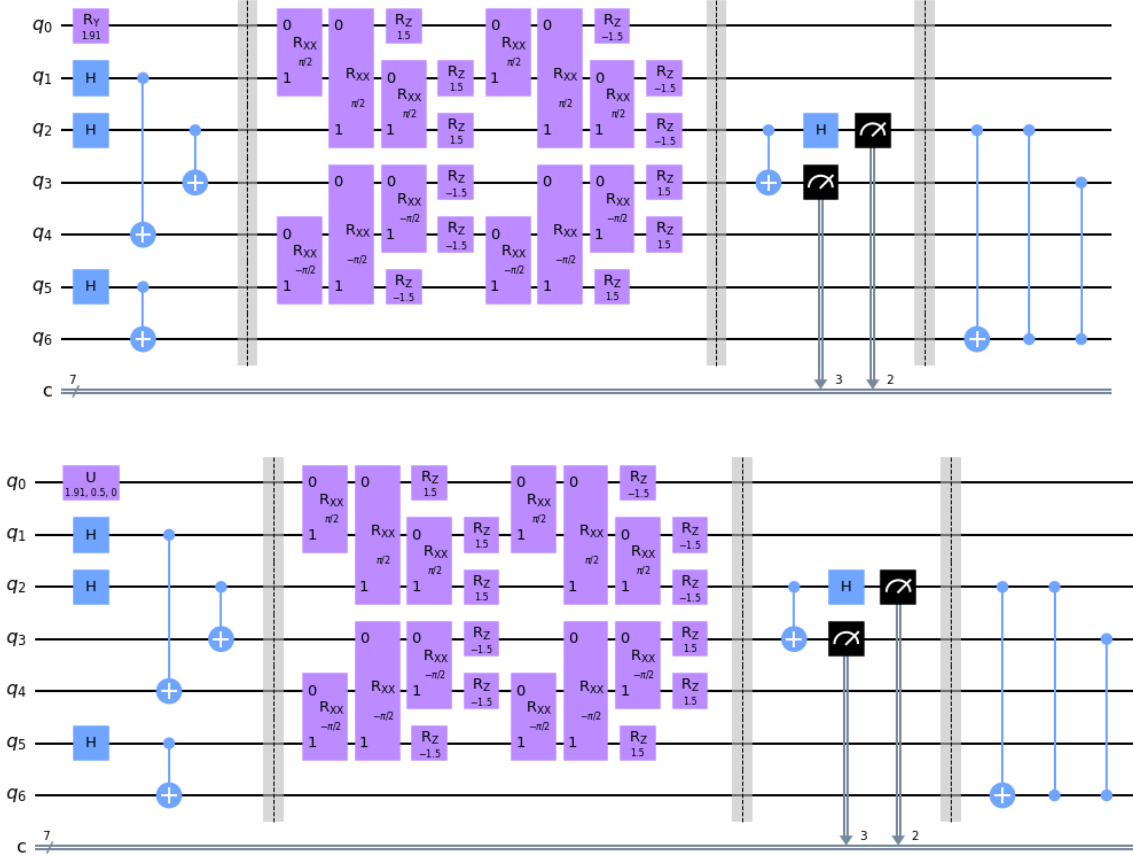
$q_0$ $R_Y$ 1.91 0 $R_{XX}$ $\pi/2$ 1 0 $R_{XX}$ $\pi/2$ 1 $R_Z$ 1.5 0 $R_{XX}$ $\pi/2$ 1 0 $R_{XX}$ $\pi/2$ 1 $R_Z$ −1.5

$q_1$ H 0 $R_{XX}$ $\pi/2$ 1 $R_Z$ 1.5 0 $R_{XX}$ $\pi/2$ 1 $R_Z$ −1.5

$q_2$ H $R_Z$ 1.5 $R_Z$ −1.5 H

$q_3$ 0 $R_{XX}$ $-\pi/2$ 1 0 $R_{XX}$ $-\pi/2$ 1 $R_Z$ −1.5 0 $R_{XX}$ $-\pi/2$ 1 0 $R_{XX}$ $-\pi/2$ 1 $R_Z$ 1.5

$q_4$ 0 $R_{XX}$ $-\pi/2$ 1 $R_Z$ −1.5 0 $R_{XX}$ $-\pi/2$ 1 $R_Z$ 1.5

$q_5$ H $R_Z$ −1.5 $R_Z$ 1.5

$q_6$

c 7 3 2

$q_0$ U 1.91, 0.5, 0 0 $R_{XX}$ $\pi/2$ 1 0 $R_{XX}$ $\pi/2$ 1 $R_Z$ 1.5 0 $R_{XX}$ $\pi/2$ 1 0 $R_{XX}$ $\pi/2$ 1 $R_Z$ −1.5

$q_1$ H 0 $R_{XX}$ $\pi/2$ 1 $R_Z$ 1.5 0 $R_{XX}$ $\pi/2$ 1 $R_Z$ −1.5

$q_2$ H $R_Z$ 1.5 $R_Z$ −1.5 H

$q_3$ 0 $R_{XX}$ $-\pi/2$ 1 0 $R_{XX}$ $-\pi/2$ 1 $R_Z$ −1.5 0 $R_{XX}$ $-\pi/2$ 1 0 $R_{XX}$ $-\pi/2$ 1 $R_Z$ 1.5

$q_4$ 0 $R_{XX}$ $-\pi/2$ 1 $R_Z$ −1.5 0 $R_{XX}$ $-\pi/2$ 1 $R_Z$ 1.5

$q_5$ H $R_Z$ −1.5 $R_Z$ 1.5

$q_6$

c 7 3 2